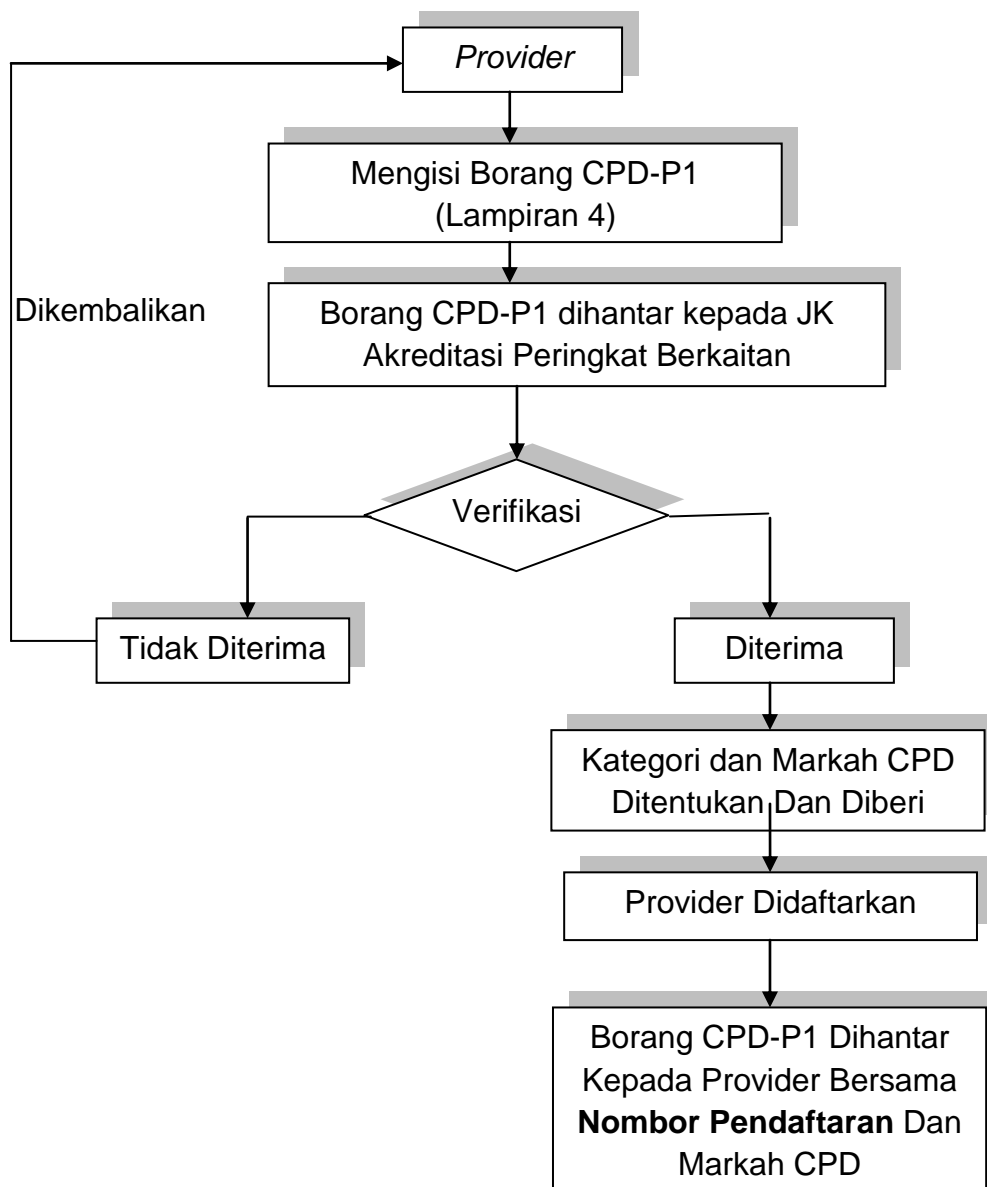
*Provider*

Mengisi Borang CPD-P1 (Lampiran 4)

Dikembalikan

Borang CPD-P1 dihantar kepada JK Akreditasi Peringkat Berkaitan

Verifikasi

Tidak Diterima

Diterima

Kategori dan Markah CPD Ditentukan Dan Diberi

Provider Didaftarkan

Borang CPD-P1 Dihantar Kepada Provider Bersama **Nombor Pendaftaran** Dan Markah CPD